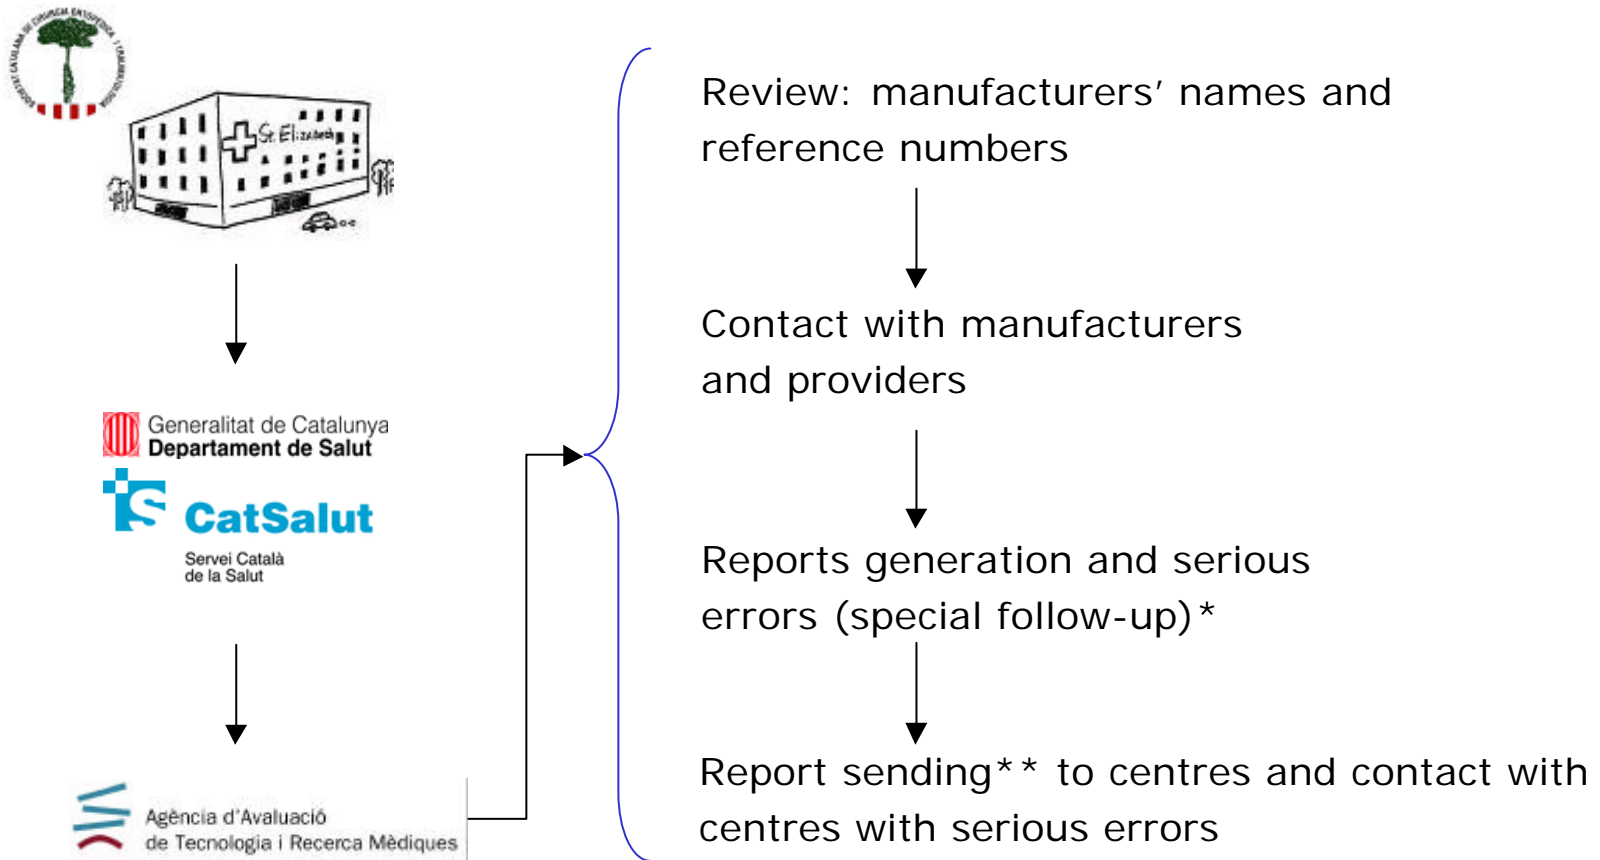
St. Elizabeth

Generalitat de Catalunya
Departament de Salut

CatSalut
Servei Català de la Salut

Agència d'Avaluació de Tecnologia i Recerca Mèdiques

Review: manufacturers' names and reference numbers

Contact with manufacturers and providers

Reports generation and serious errors (special follow-up)*

Report sending** to centres and contact with centres with serious errors